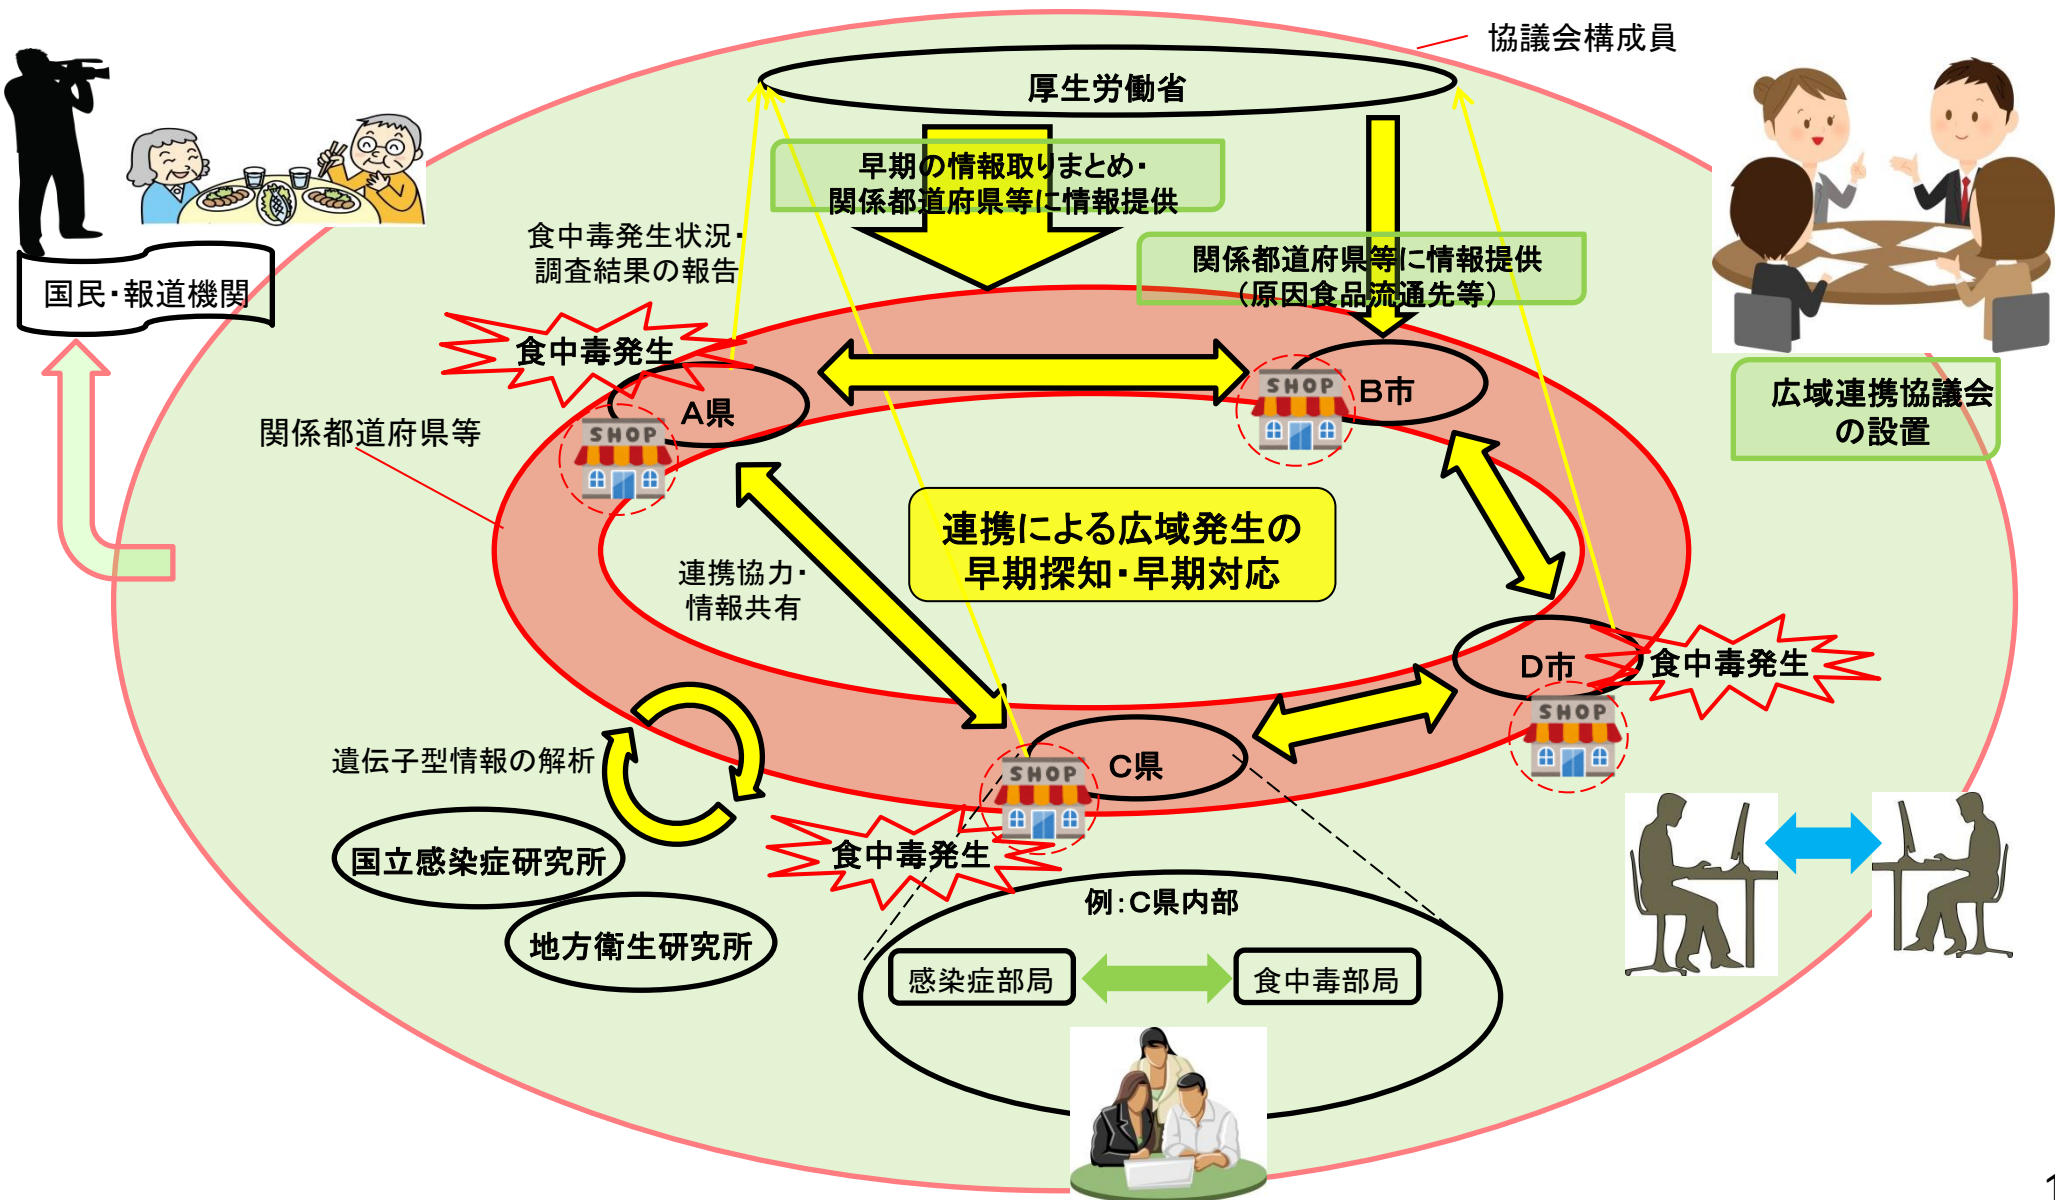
協議会構成員

厚生労働省

早期の情報取りまとめ・
関係都道府県等に情報提供

関係都道府県等に情報提供
（原因食品流通先等）

食中毒発生状況・
調査結果の報告

国民・報道機関

広域連携協議会
の設置

食中毒発生

A県

SHOP

B市

SHOP

関係都道府県等

連携による広域発生の
早期探知・早期対応

連携協力・
情報共有

D市

食中毒発生

SHOP

C県

SHOP

遺伝子型情報の解析

国立感染症研究所

地方衛生研究所

食中毒発生

例：C県内部

感染症部局

食中毒部局

1